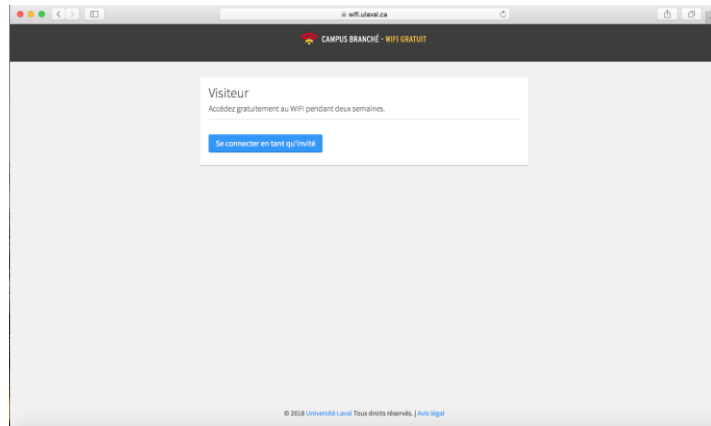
wifi.ulaval.ca

CAMPUS BRANCHÉ · WIFI GRATUIT

Visiteur

Accédez gratuitement au WIFI pendant deux semaines.

Se connecter en tant qu'invité

© 2018 Université Laval Tous droits réservés. | Avis légal